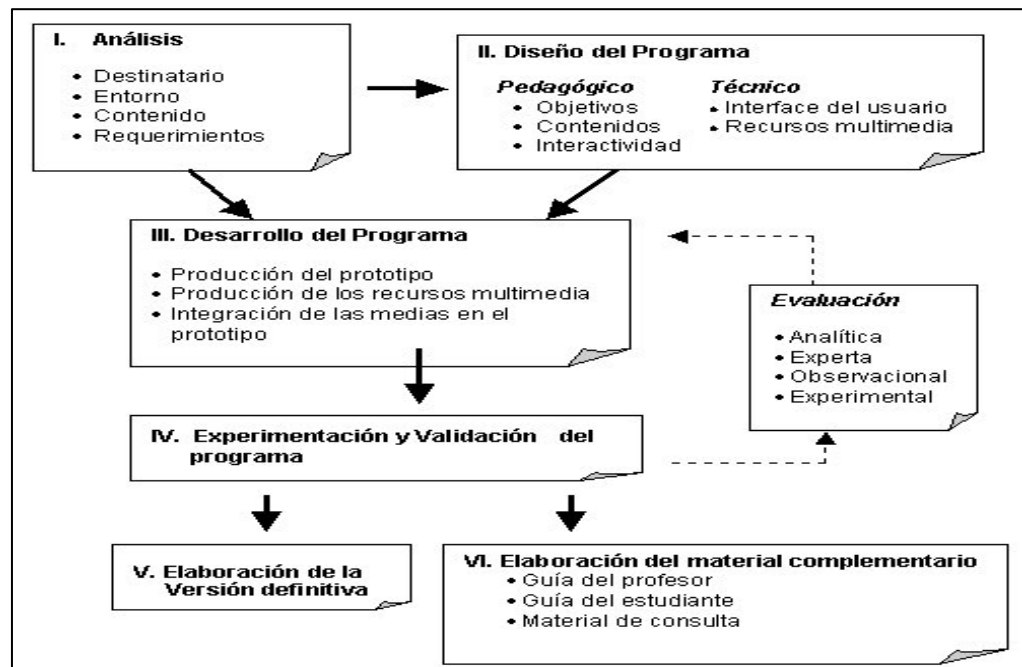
I. Análisis
• Destinatario
• Entorno
• Contenido
• Requerimientos

II. Diseño del Programa

Pedagógico
• Objetivos
• Contenidos
• Interactividad

Técnico
• Interface del usuario
• Recursos multimedia

III. Desarrollo del Programa
• Producción del prototipo
• Producción de los recursos multimedia
• Integración de las medias en el prototipo

Evaluación
• Analítica
• Experta
• Observacional
• Experimental

IV. Experimentación y Validación del programa

V. Elaboración de la Versión definitiva

VI. Elaboración del material complementario
• Guía del profesor
• Guía del estudiante
• Material de consulta